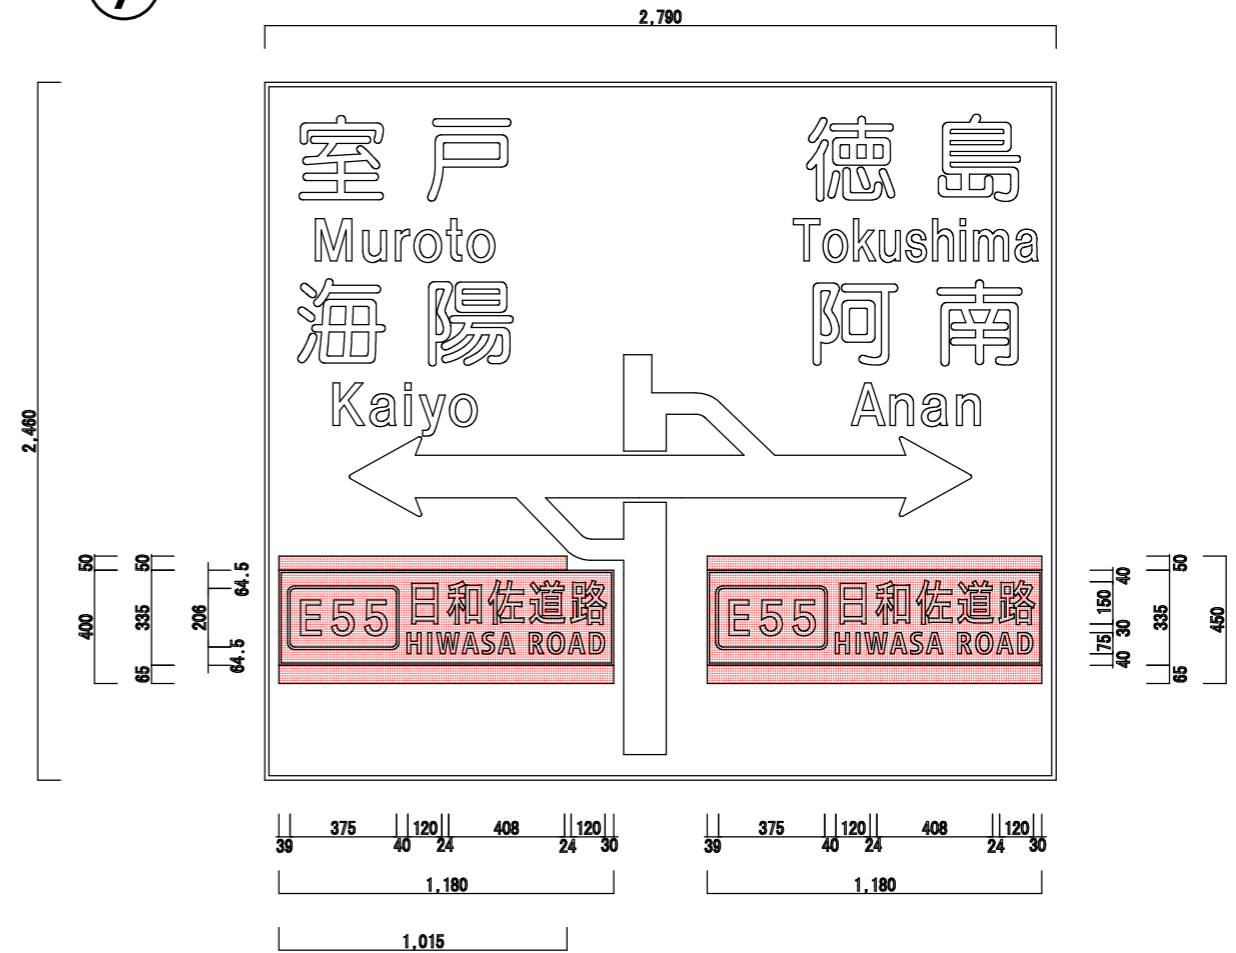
7

2,790

2,460

室戸
Muroto
海陽
Kaiyo

徳島
Tokushima
阿南
Anan

E55 日和佐道路
HIWASA ROAD

E55 日和佐道路
HIWASA ROAD

50
400
65

50
335
65

64.5
206
64.5

40
150
30
75
40

50
335
65

450

39 375 40 120 24 408 24 120 30

39 375 40 120 24 408 24 120 30

1,180

1,180

1,015